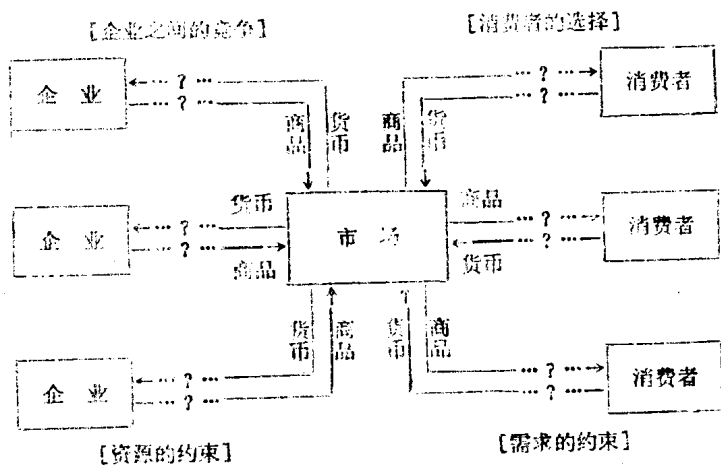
[企业之间的竞争]

[消费者的选择]

企 业

··· ? ···

··· ? ···

商品

货币

商品

货币

··· ? ···

··· ? ···

消费者

货币

企 业

··· ? ···

··· ? ···

商品

市 场

商品

··· ? ···

··· ? ···

货币

消费者

货币

商品

货币

商品

企 业

··· ? ···

··· ? ···

··· ? ···

··· ? ···

消费者

[资源的约束]

[需求的约束]